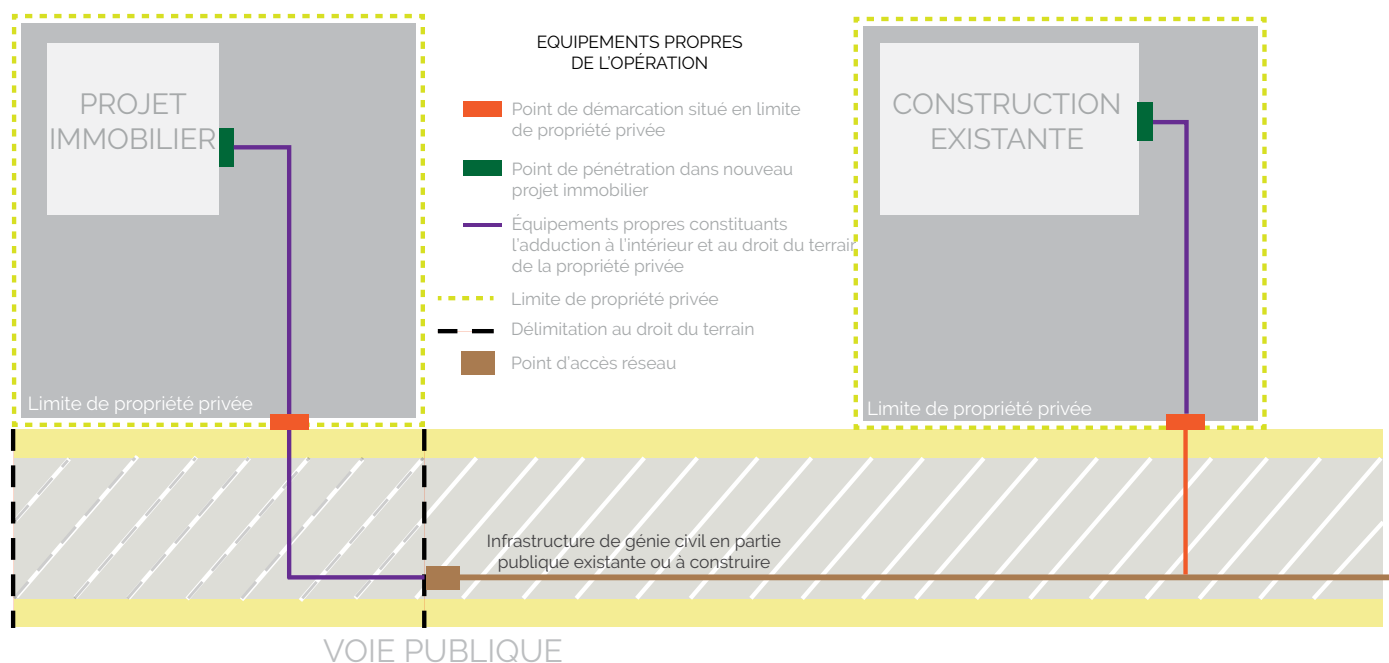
PROJET IMMOBILIER

Limite de propriété privée

EQUIPEMENTS PROPRES DE L'OPÉRATION

Point de démarcation situé en limite de propriété privée

Point de pénétration dans nouveau projet immobilier

Équipements propres constituants l'adduction à l'intérieur et au droit du terrain de la propriété privée

Limite de propriété privée

Délimitation au droit du terrain

Point d'accès réseau

CONSTRUCTION EXISTANTE

Limite de propriété privée

Infrastructure de génie civil en partie publique existante ou à construire

VOIE PUBLIQUE